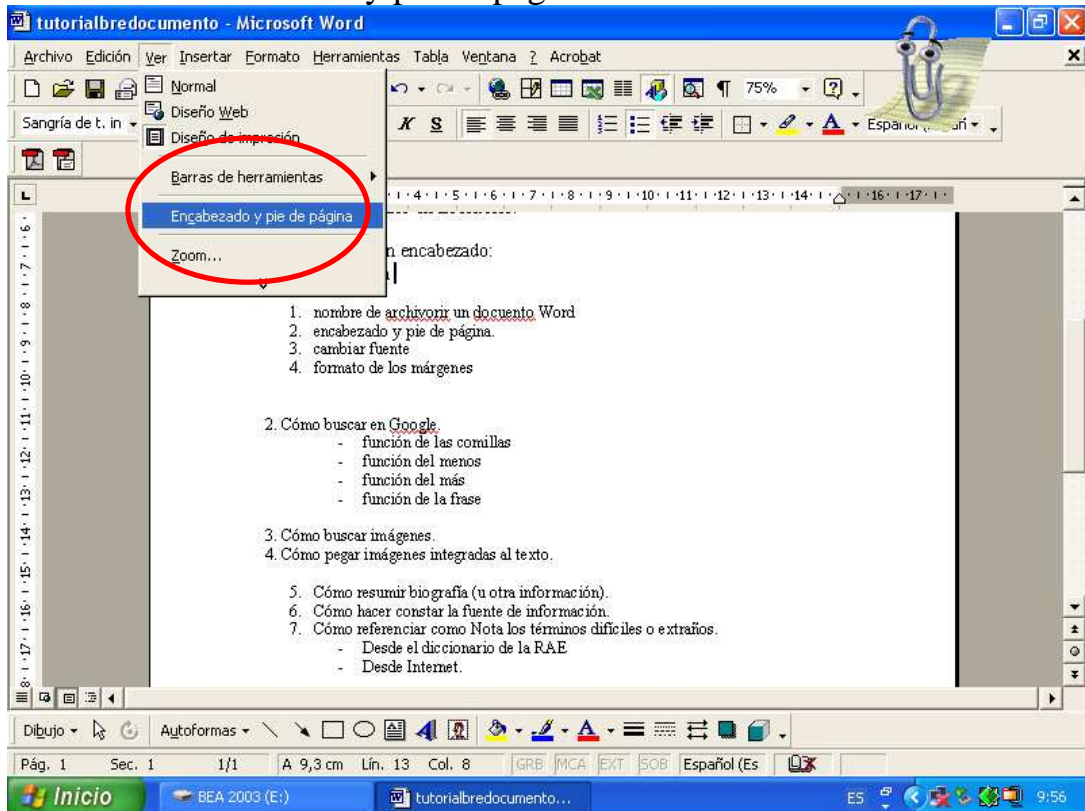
tutorialbredocumento - Microsoft Word

Archivo Edición Ver Insertar Formato Herramientas Tabla Ventana ? Acrobat

Normal
Diseño Web
Diseño de impresión
Barras de herramientas
Encabezado y pie de página
Zoom...

75%

Sangría de t. in

Español

n encabezado:

1. nombre de archivorir un docuento Word
2. encabezado y pie de página.
3. cambiar fuente
4. formato de los márgenes

2. Cómo buscar en Google.
- función de las comillas
- función del menos
- función del más
- función de la frase

3. Cómo buscar imágenes.
4. Cómo pegar imágenes integradas al texto.

5. Cómo resumir biografía (u otra información).
6. Cómo hacer constar la fuente de información.
7. Cómo referenciar como Nota los términos difíciles o extraños.
- Desde el diccionario de la RAE
- Desde Internet.

Dibujo Autoformas

Pág. 1 Sec. 1 1/1 A 9,3 cm Lín. 13 Col. 8 GRB MCA EXT SOB Español (Es

Inicio BEA 2003 (E:) tutorialbredocumento... ES 9:56